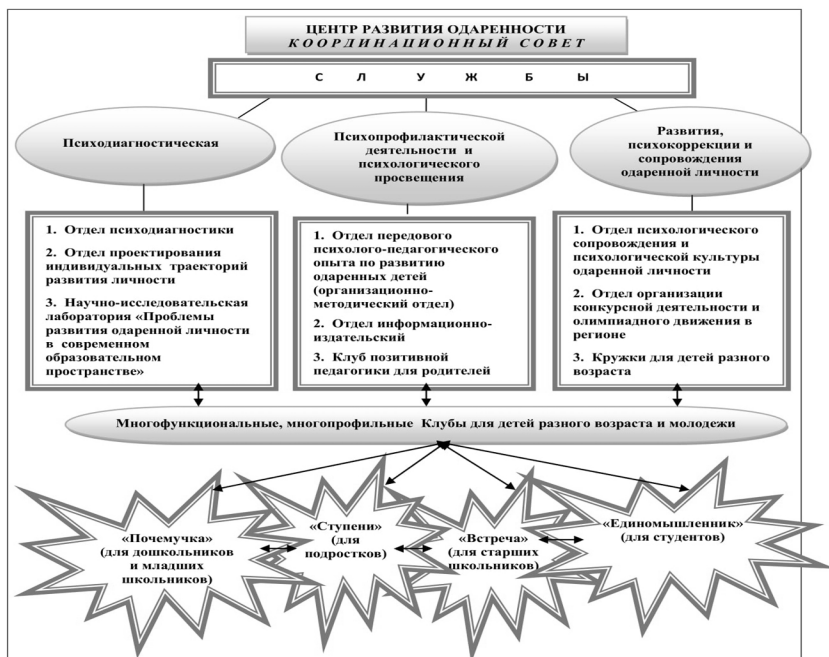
ЦЕНТР РАЗВИТИЯ ОДАРЕННОСТИ
КООРДИНАЦИОННЫЙ СОВЕТ

С Л У Ж Б Ы

Психодиагностическая

Психопрофилактической деятельности и психологического просвещения

Развития, психокоррекции и сопровождения одаренной личности

1. Отдел психодиагностики
2. Отдел проектирования индивидуальных траекторий развития личности
3. Научно-исследовательская лаборатория «Проблемы развития одаренной личности в современном образовательном пространстве»

1. Отдел передового психолого-педагогического опыта по развитию одаренных детей (организационно-методический отдел)
2. Отдел информационно-издательский
3. Клуб позитивной педагогики для родителей

1. Отдел психологического сопровождения и психологической культуры одаренной личности
2. Отдел организации конкурсной деятельности и олимпиадного движения в регионе
3. Кружки для детей разного возраста

Многофункциональные, многопрофильные Клубы для детей разного возраста и молодежи

«Почемучка» (для дошкольников и младших школьников)

«Ступени» (для подростков)

«Встреча» (для старших школьников)

«Единомышленник» (для студентов)